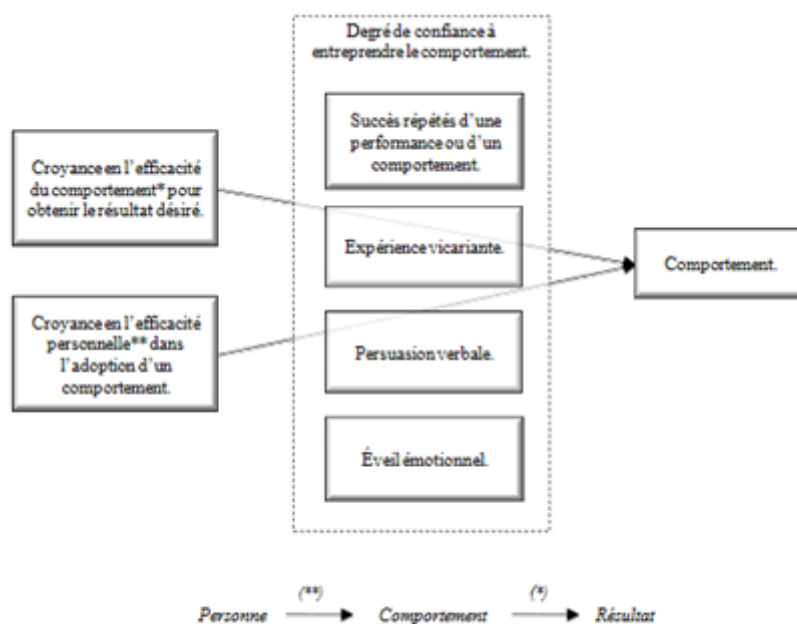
Degré de confiance à entreprendre le comportement.

Croyance en l'efficacité du comportement* pour obtenir le résultat désiré.

Croyance en l'efficacité personnelle** dans l'adoption d'un comportement.

Succès répétés d'une performance ou d'un comportement.

Expérience vicariante.

Persuasion verbale.

Éveil émotionnel.

Comportement.

Personne (**) Comportement (*) Résultat